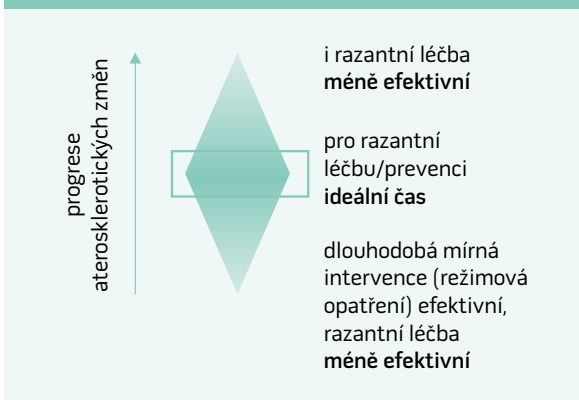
progrese aterosklerotických změn

i razantní léčba **méně efektivní**

pro razantní léčbu/prevenci **ideální čas**

dlouhodobá mírná intervence (režimová opatření) efektivní, razantní léčba **méně efektivní**